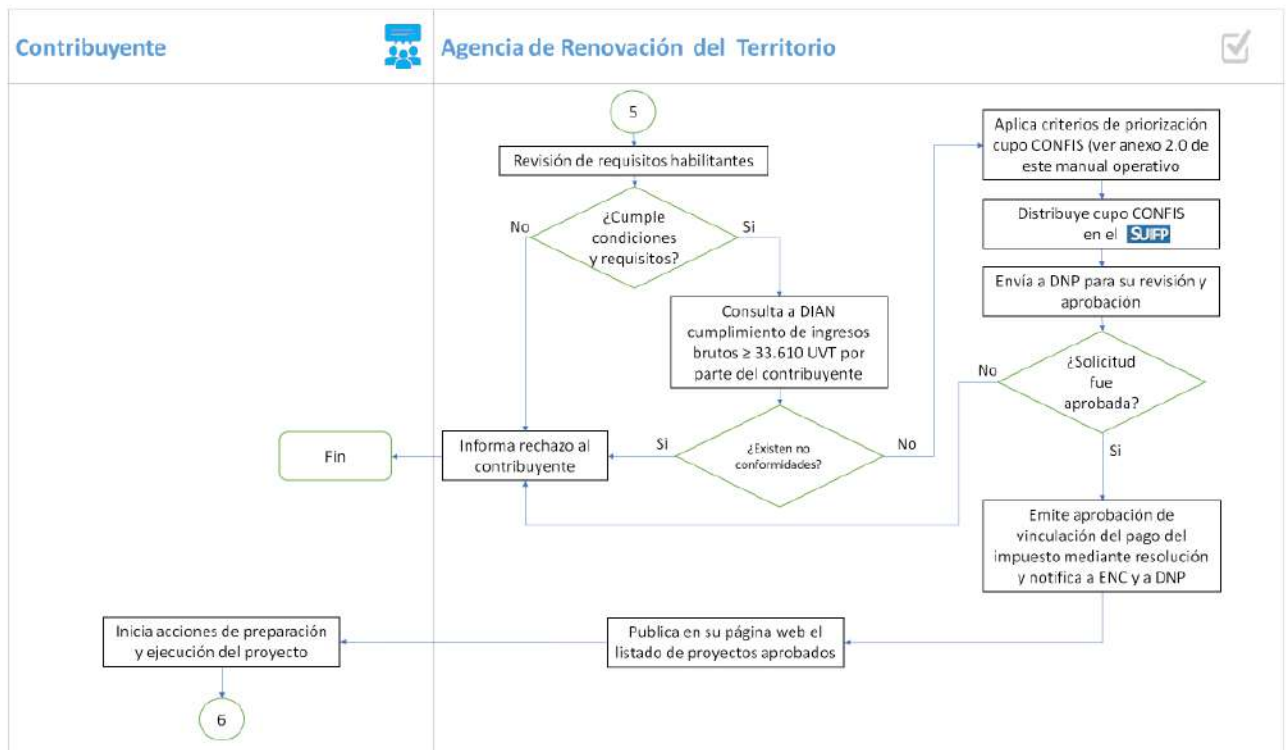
Contribuyente

Agencia de Renovación del Territorio

5

Revisión de requisitos habilitantes

¿Cumple condiciones y requisitos?

No

Si

Consulta a DIAN cumplimiento de ingresos brutos ≥ 33.610 UVT por parte del contribuyente

¿Existen no conformidades?

Si

No

Informa rechazo al contribuyente

Fin

Aplica criterios de priorización cupo CONFIS (ver anexo 2.0 de este manual operativo

Distribuye cupo CONFIS en el SUIFP

Envía a DNP para su revisión y aprobación

¿Solicitud fue aprobada?

No

Si

Emite aprobación de vinculación del pago del impuesto mediante resolución y notifica a ENC y a DNP

Publica en su página web el listado de proyectos aprobados

Inicia acciones de preparación y ejecución del proyecto

6